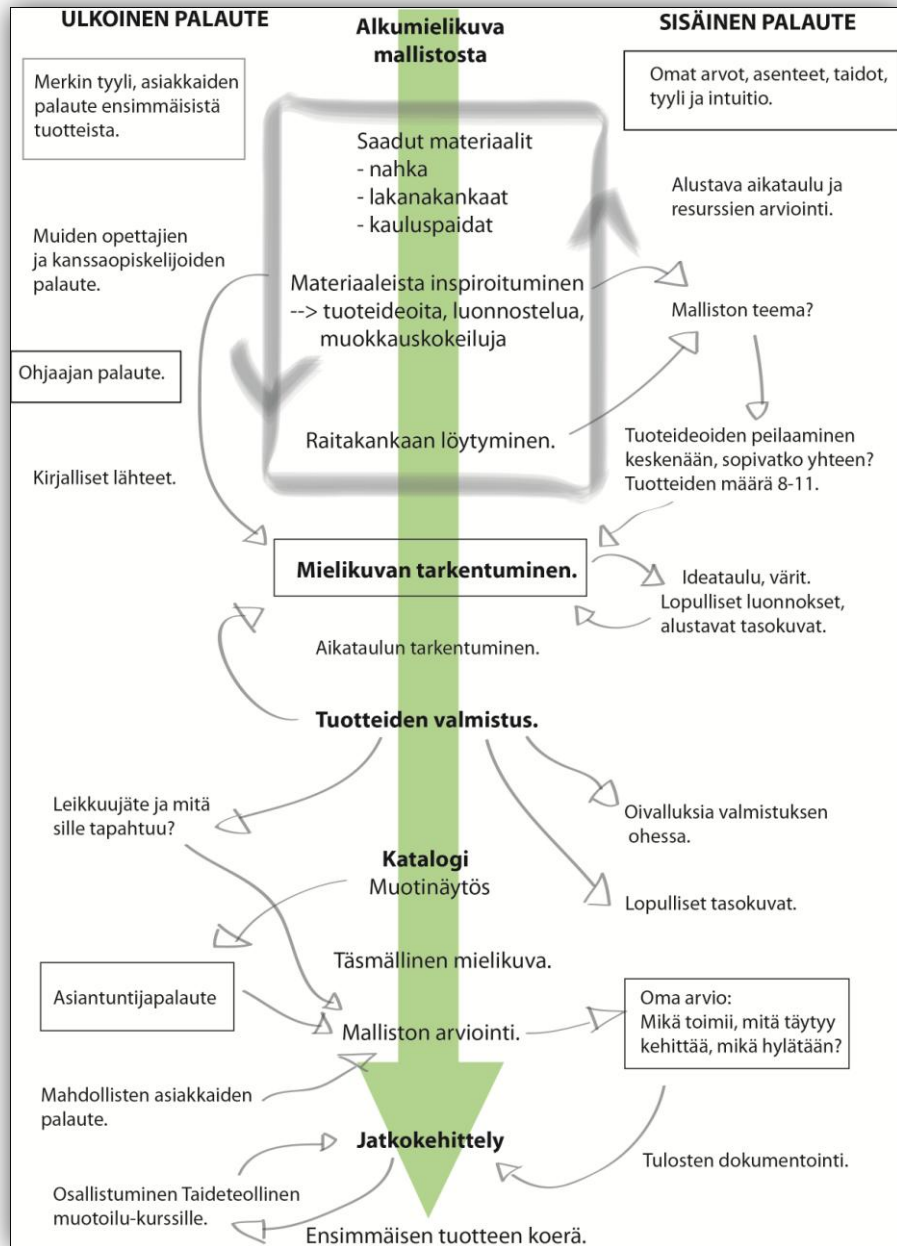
ULKOINEN PALAUTE

Alkumielikuva mallistosta

SISÄINEN PALAUTE

Merkin tyyli, asiakkaiden palaute ensimmäisistä tuotteista.

Omat arvot, asenteet, taidot, tyyli ja intuitio.

Saadut materiaalit
- nahka
- lakanakankaat
- kauluspaidat

Alustava aikataulu ja resurssien arviointi.

Muiden opettajien ja kanssaopiskelijoiden palaute.

Materiaaleista inspiroituminen --> tuoteideoita, luonnostelua, muokkauskokeiluja

Malliston teema?

Ohjaajan palaute.

Raitakankaan löytyminen.

Tuoteideoiden peilaaminen keskenään, sopivatko yhteen? Tuotteiden määrä 8-11.

Kirjalliset lähteet.

Mielikuvan tarkentuminen.

Ideataulu, värit.
Lopulliset luonnokset, alustavat tasokuvat.

Aikataulun tarkentuminen.

Tuotteiden valmistus.

Leikkuujäte ja mitä sille tapahtuu?

Oivalluksia valmistuksen ohessa.

Katalogi
Muotinäytös

Lopulliset tasokuvat.

Täsmällinen mielikuva.

Asiantuntijapalaute

Malliston arviointi.

Oma arvio:
Mikä toimii, mitä täytyy kehittää, mikä hylätään?

Mahdollisten asiakkaiden palaute.

Jatkokehittely

Tulosten dokumentointi.

Osallistuminen Taideteollinen muotoilu-kurssille.

Ensimmäisen tuotteen koerä.